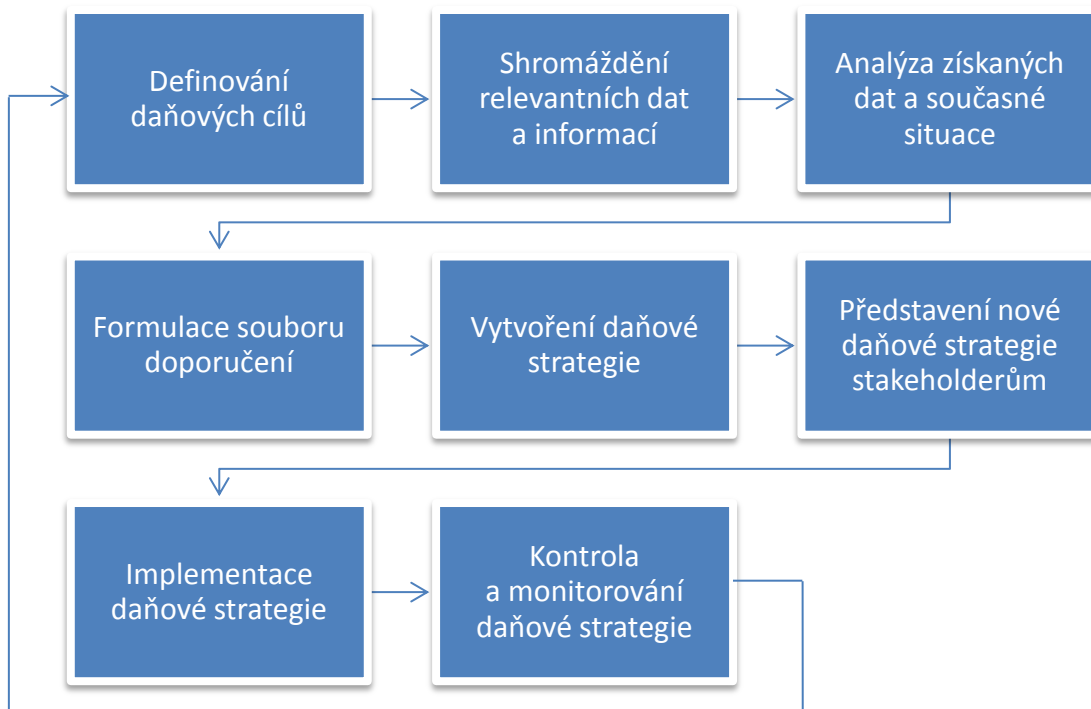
Definování daňových cílů

Shromáždění relevantních dat a informací

Analýza získaných dat a současné situace

Formulace souboru doporučení

Vytvoření daňové strategie

Představení nové daňové strategie stakeholderům

Implementace daňové strategie

Kontrola a monitorování daňové strategie